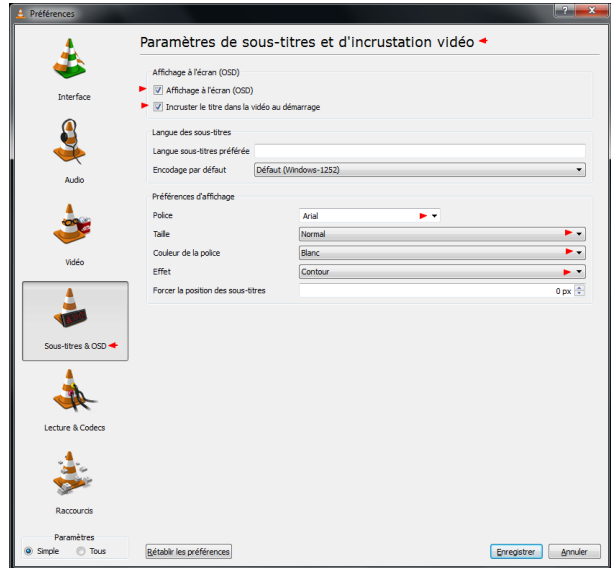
Préférences

Interface

Audio

Vidéo

Sous-titres & OSD

Lecture & Codecs

Raccourcis

Paramètres
Simple Tous

Paramètres de sous-titres et d'incrustation vidéo

Affichage à l'écran (OSD)
Affichage à l'écran (OSD)
Incruster le titre dans la vidéo au démarrage

Langue des sous-titres
Langue sous-titres préférée
Encodage par défaut | Défaut (Windows-1252)

Préférences d'affichage
Police | Arial
Taille | Normal
Couleur de la police | Blanc
Effet | Contour
Forcer la position des sous-titres | 0 px

Rétablir les préférences

Enregistrer Annuler